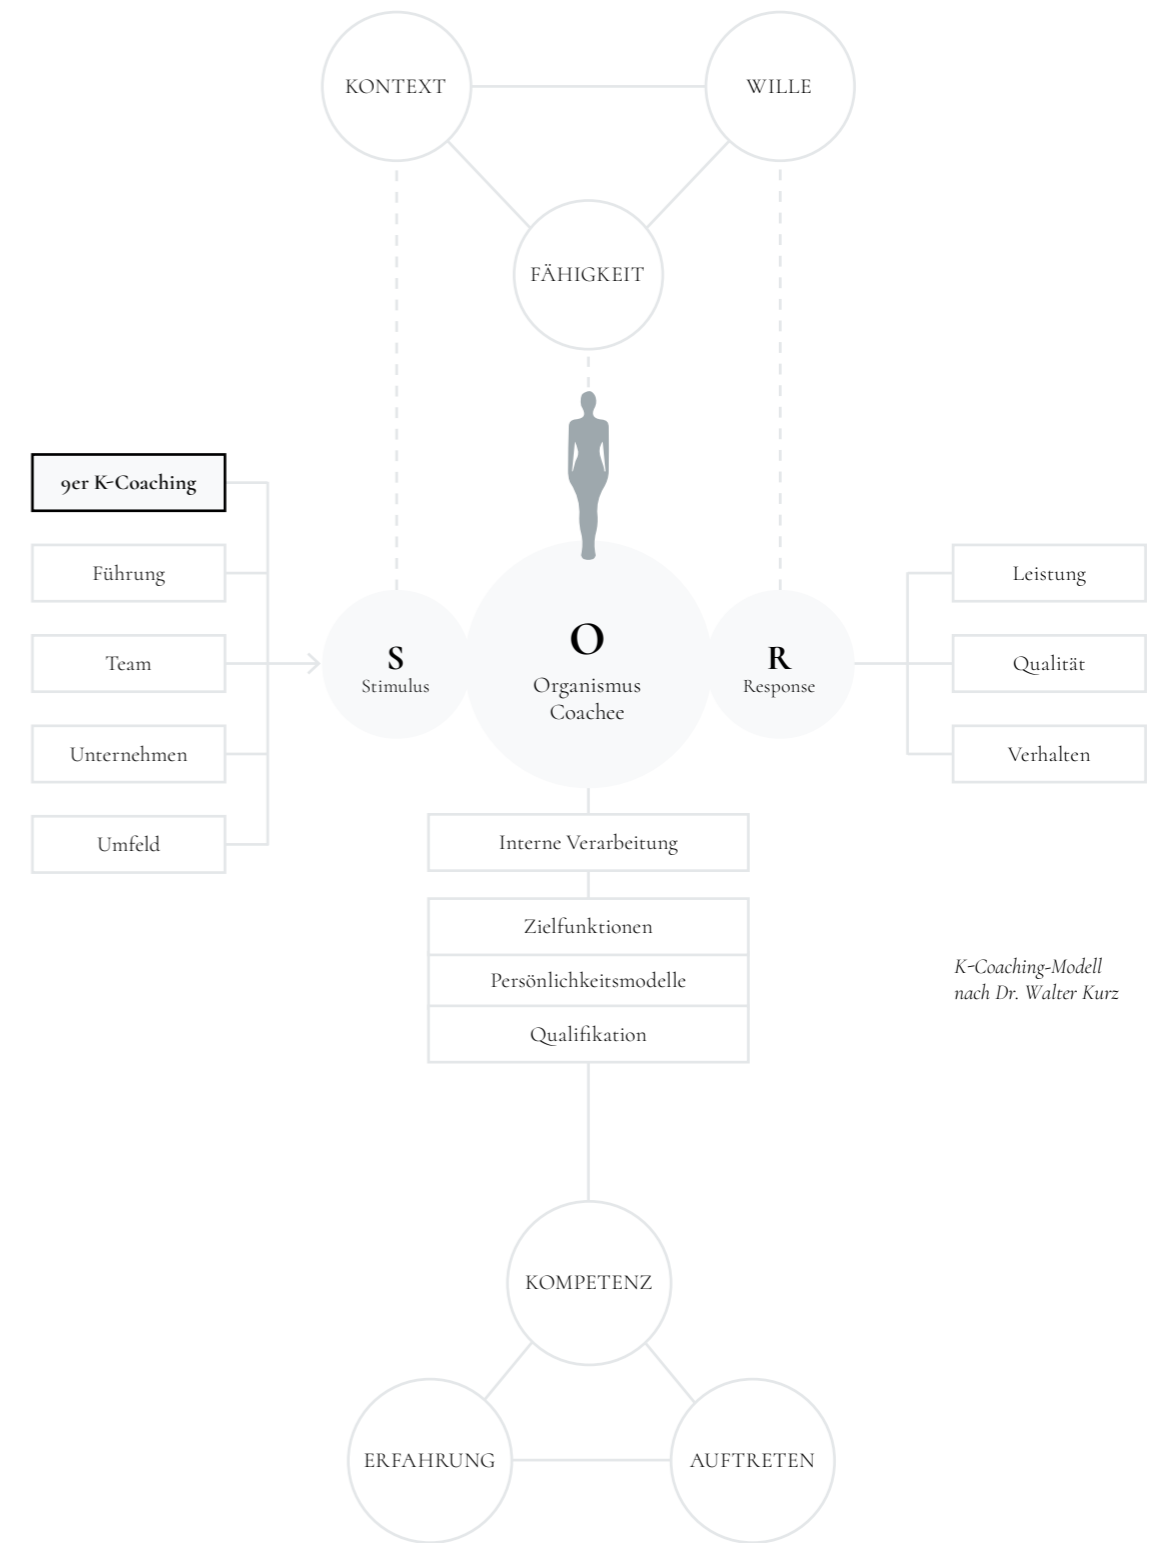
KONTEXT

WILLE

FÄHIGKEIT

9er K-Coaching

Führung

Team

Unternehmen

Umfeld

S
Stimulus

O
Organismus
Coachee

R
Response

Leistung

Qualität

Verhalten

Interne Verarbeitung

Zielfunktionen

Persönlichkeitsmodelle

Qualifikation

K-Coaching-Modell
nach Dr. Walter Kurz

KOMPETENZ

ERFAHRUNG

AUFTRETEN